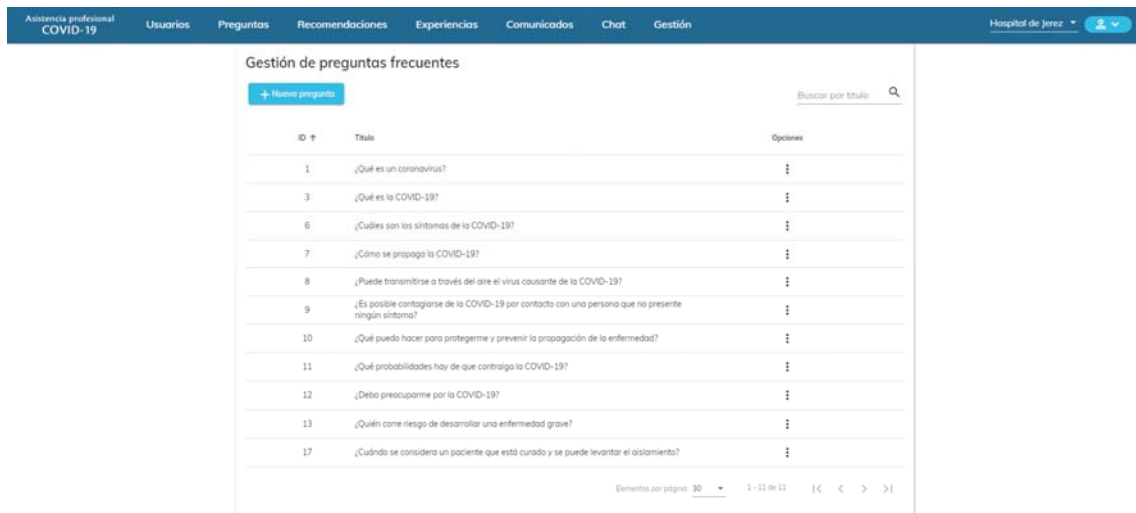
Asistencia profesional COVID-19

Usuarios Preguntas Recomendaciones Experiencias Comunicados Chat Gestión

Hospital de Jerez

Gestión de preguntas frecuentes

+ Nueva pregunta

Buscar por titulo

| ID ↑ | Título | Opciones |
|---|---|---|
| 1 | ¿Qué es un coronavirus? | ⋮ |
| 3 | ¿Qué es la COVID-19? | ⋮ |
| 6 | ¿Cuáles son los síntomas de la COVID-19? | ⋮ |
| 7 | ¿Cómo se propaga la COVID-19? | ⋮ |
| 8 | ¿Puede transmitirse a través del aire el virus causante de la COVID-19? | ⋮ |
| 9 | ¿Es posible contagiarse de la COVID-19 por contacto con una persona que no presente ningún síntoma? | ⋮ |
| 10 | ¿Qué puedo hacer para protegerme y prevenir la propagación de la enfermedad? | ⋮ |
| 11 | ¿Qué probabilidades hay de que contraiga la COVID-19? | ⋮ |
| 12 | ¿Debo preocuparme por la COVID-19? | ⋮ |
| 13 | ¿Quién corre riesgo de desarrollar una enfermedad grave? | ⋮ |
| 17 | ¿Cuándo se considera un paciente que está curado y se puede levantar el aislamiento? | ⋮ |

Elementos por página: 30 1 - 11 de 11